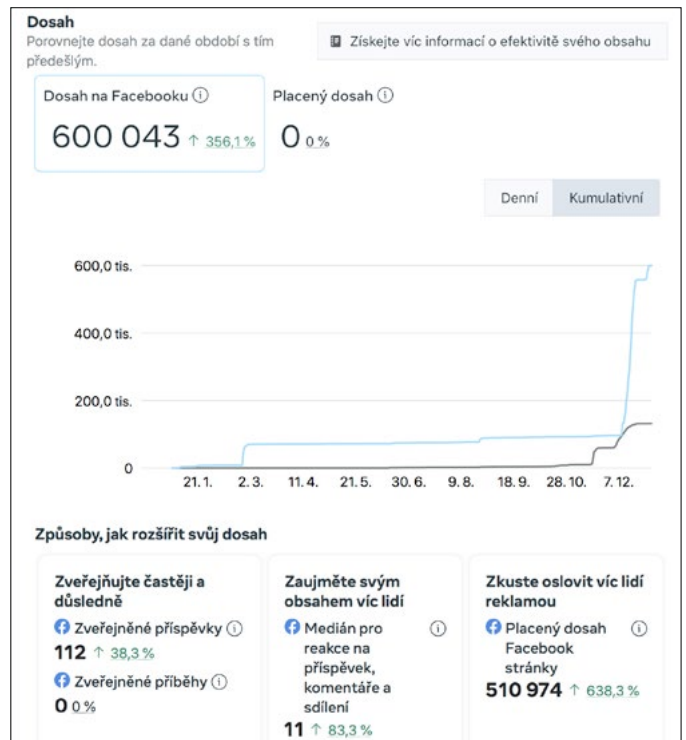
Dosah
Porovnejte dosah za dané období s tím předešlým.

Získejte víc informací o efektivitě svého obsahu

Dosah na Facebooku ⓘ
600 043 ↑ 356,1 %

Placený dosah ⓘ
0 0 %

Denní | Kumulativní

600,0 tis.
400,0 tis.
200,0 tis.
0

21. 1. 2. 3. 11. 4. 21. 5. 30. 6. 9. 8. 18. 9. 28. 10. 7. 12.

Způsoby, jak rozšířit svůj dosah

Zveřejňujte častěji a důsledně
Zveřejněné příspěvky ⓘ
112 ↑ 38,3 %
Zveřejněné příběhy ⓘ
0 0 %

Zaujměte svým obsahem víc lidí
Medián pro reakce na příspěvek, komentáře a sdílení ⓘ
11 ↑ 83,3 %

Zkuste oslovit víc lidí reklamou
Placený dosah Facebook stránky ⓘ
510 974 ↑ 638,3 %